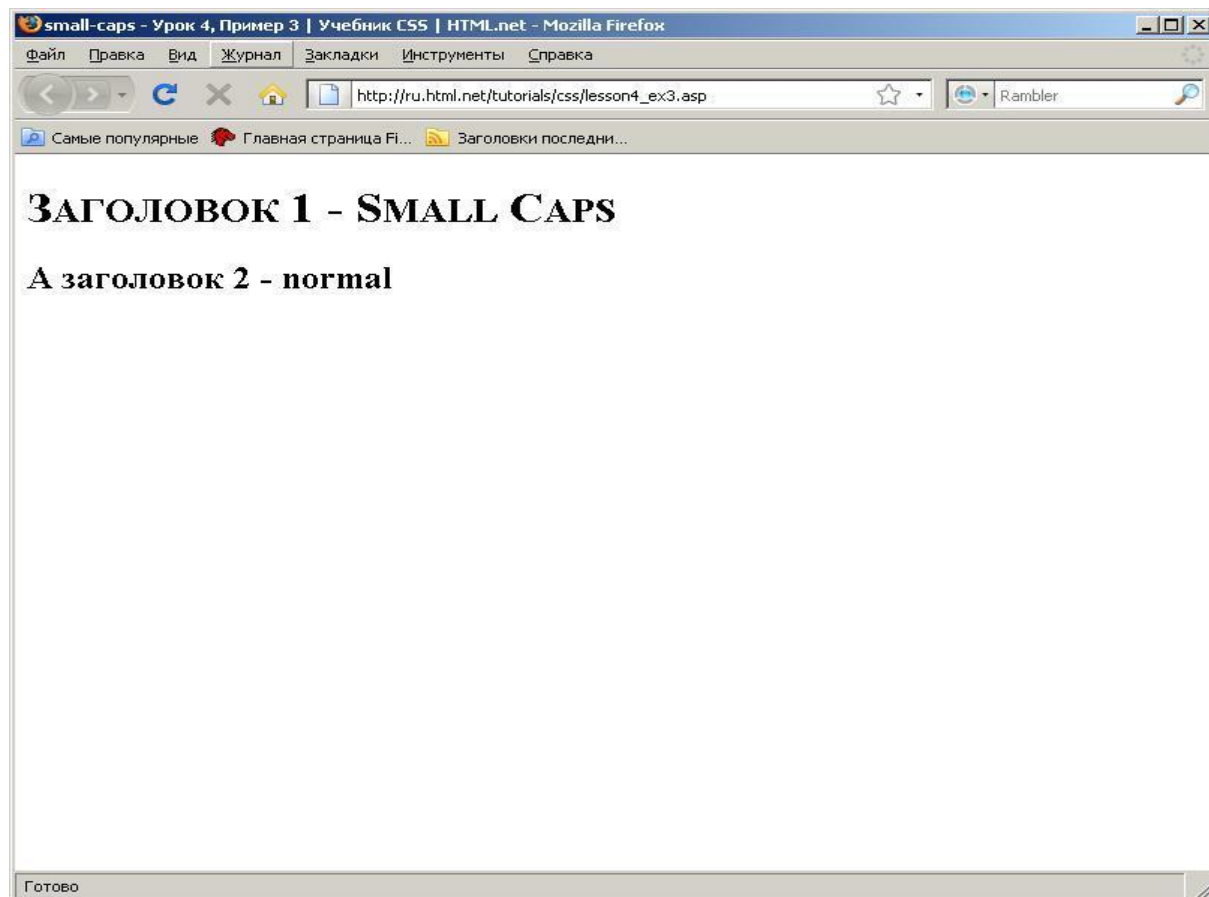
small-caps - Урок 4, Пример 3 | Учебник CSS | HTML.net - Mozilla Firefox

Файл Правка Вид Журнал Закладки Инструменты Справка

http://ru.html.net/tutorials/css/lesson4_ex3.asp

Rambler

Самые популярные Главная страница Fi... Заголовки последни...

Заголовок 1 - Small Caps

А заголовок 2 - normal

Готово